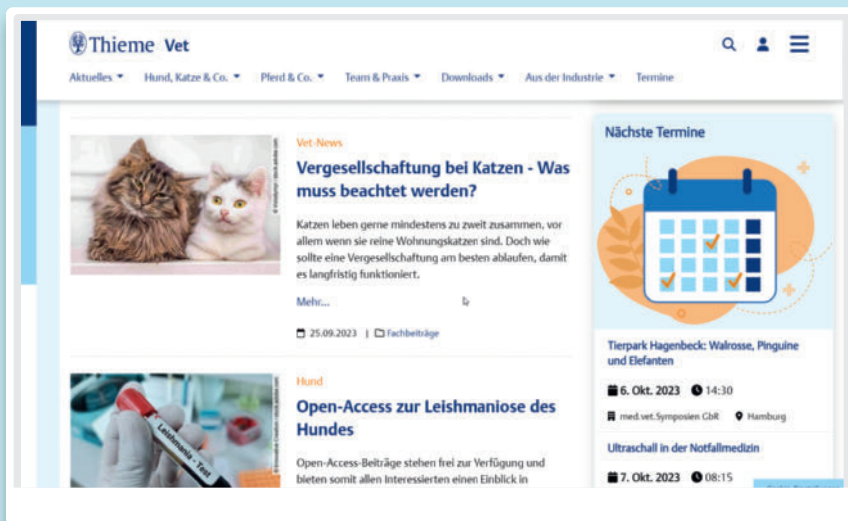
Thieme Vet

Aktuelles Hund, Katze & Co. Pferd & Co. Team & Praxis Downloads Aus der Industrie Termine

Vet-News

Vergesellschaftung bei Katzen - Was muss beachtet werden?

Katzen leben gerne mindestens zu zweit zusammen, vor allem wenn sie reine Wohnungskatzen sind. Doch wie sollte eine Vergesellschaftung am besten ablaufen, damit es langfristig funktioniert.

Mehr...

25.09.2023 | Fachbeiträge

Hund

Open-Access zur Leishmaniose des Hundes

Open-Access-Beiträge stehen frei zur Verfügung und bieten somit allen Interessierten einen Einblick in

Leishmania - Test

Nächste Termine

Tierpark Hagenbeck: Walrosse, Pinguine und Elefanten

6. Okt. 2023 14:30

med.vet.Symposien GbR Hamburg

Ultraschall in der Notfallmedizin

7. Okt. 2023 08:15